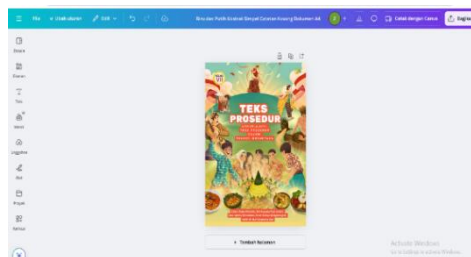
File Ubah ukuran Edit Biru dan Putih Ilustrasi Emoji Catatan Kosong Dokumen A4 Cetak dengan Canva Bagika

Desain
Elemen
Teks
Merek
Unggahan
Alat
Proyek
Aplikasi

TEKS
PROSEDUR

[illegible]

+ Tambah halaman

Activate Windows
Go to Settings to activate Windows.